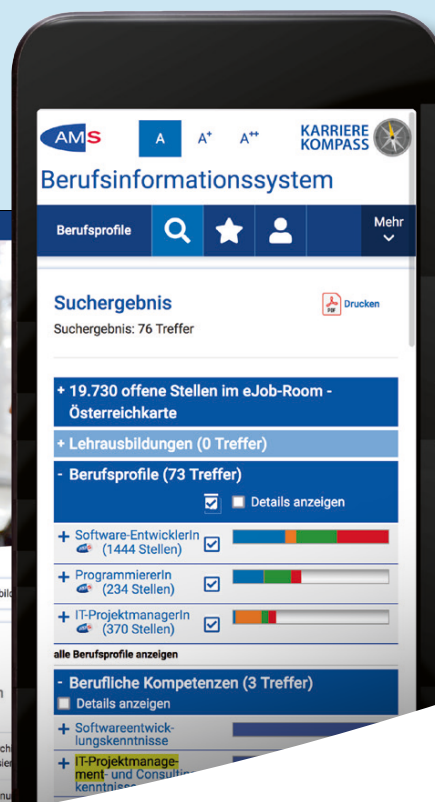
AMS
A A⁺ A⁺⁺
KARRIERE KOMPASS
Berufsinformationssystem
Berufsprofile
Mehr

Suchergebnis
Drucken
Suchergebnis: 76 Treffer

+ 19.730 offene Stellen im eJob-Room - Österreichkarte
+ Lehrausbildungen (0 Treffer)
- Berufsprofile (73 Treffer)
Details anzeigen
+ Software-EntwicklerIn (1444 Stellen)
+ ProgrammiererIn (234 Stellen)
+ IT-ProjektmanagerIn (370 Stellen)
alle Berufsprofile anzeigen
- Berufliche Kompetenzen (3 Treffer)
Details anzeigen
+ Softwareentwicklungskenntnisse
+ IT-Projektmanagement- und Consulting-kenntnisse